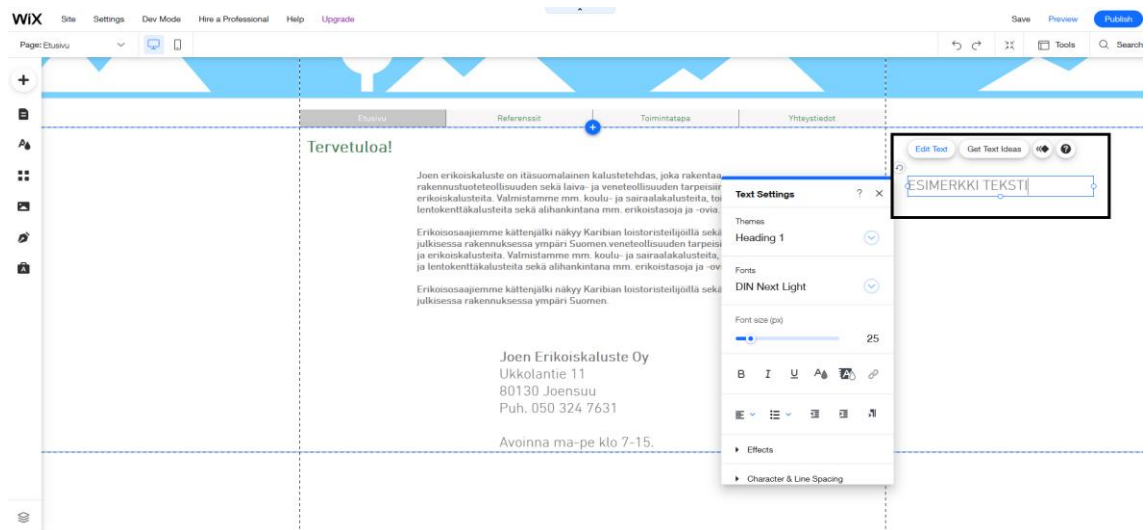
WiX Site Settings Dev Mode Hire a Professional Help Upgrade

Save Preview Publish

Page: Etusivu

Tools Search

Etusivu Referenssit Toimintatapa Yhteystiedot

Tervetuloa!

Joen erikoiskaluste on itäsuomalainen kalustetehdas, joka rakentaa rakennustuoteteollisuuden sekä laiva- ja veneteollisuuden tarpeisiin erikoiskalusteita. Valmistamme mm. koulu- ja sairaalakalusteita, to lentokenttäkalusteita sekä alihankintana mm. erikoistasoja ja -ovia.

Erikoisosaajiemme kättenjälki näkyy Karibian loistoristeilijöillä sekä julkisessa rakennuksessa ympäri Suomen.veneteollisuuden tarpeisi ja erikoiskalusteita. Valmistamme mm. koulu- ja sairaalakalusteita, ja lentokenttäkalusteita sekä alihankintana mm. erikoistasoja ja -ov

Erikoisosaajiemme kättenjälki näkyy Karibian loistoristeilijöillä sekä julkisessa rakennuksessa ympäri Suomen.

Joen Erikoiskaluste Oy
Ukkolantie 11
80130 Joensuu
Puh. 050 324 7631

Avoinna ma-pe klo 7-15.

Text Settings ? ×

Themes
Heading 1

Fonts
DIN Next Light

Font size (px)
25

B I U

Effects

Character & Line Spacing

Edit Text Get Text Ideas

ESIMERKKI TEKSTI